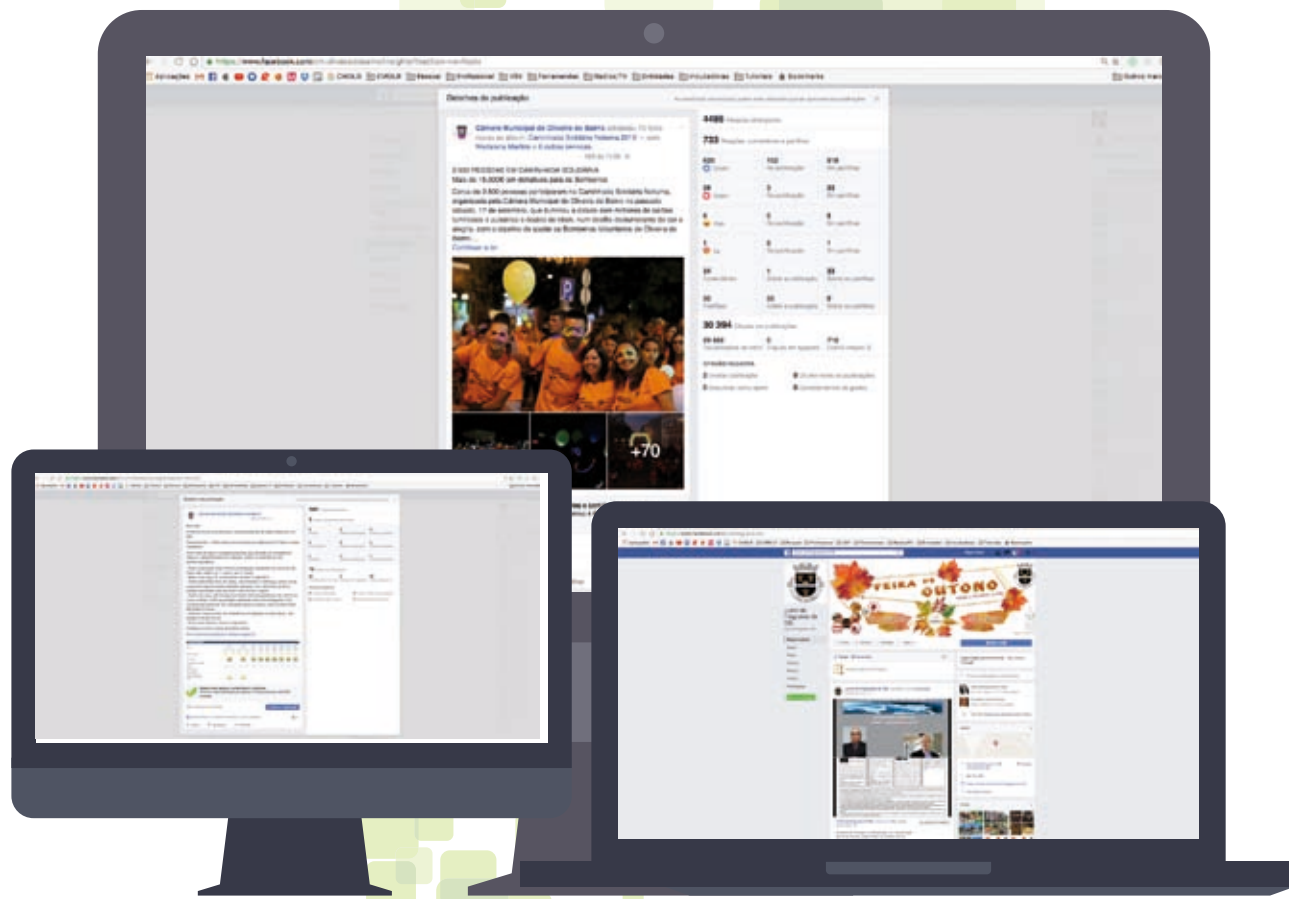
https://www.facebook.com

Aplicações

Detalhes da publicação

Câmara Municipal de Oliveira do Bairro

3 500 PESSOAS NA CAMINHADA SOLIDÁRIA
Mais de 15.000€ em donativos para os Bombeiros

Cerca de 3.500 pessoas participaram na Caminhada Solidária Noturna, organizada pela Câmara Municipal de Oliveira do Bairro no passado sábado, 17 de setembro, que iluminou a cidade com milhares de cartões luminosos e pulseiras e dossiê de néon, num desfile cromaticamente de cor e alegria, com o objetivo de ajudar os Bombeiros Voluntários de Oliveira do Bairro...
Continuar a ler

4486

723

30 394

+70

FEIRA DE OUTONO